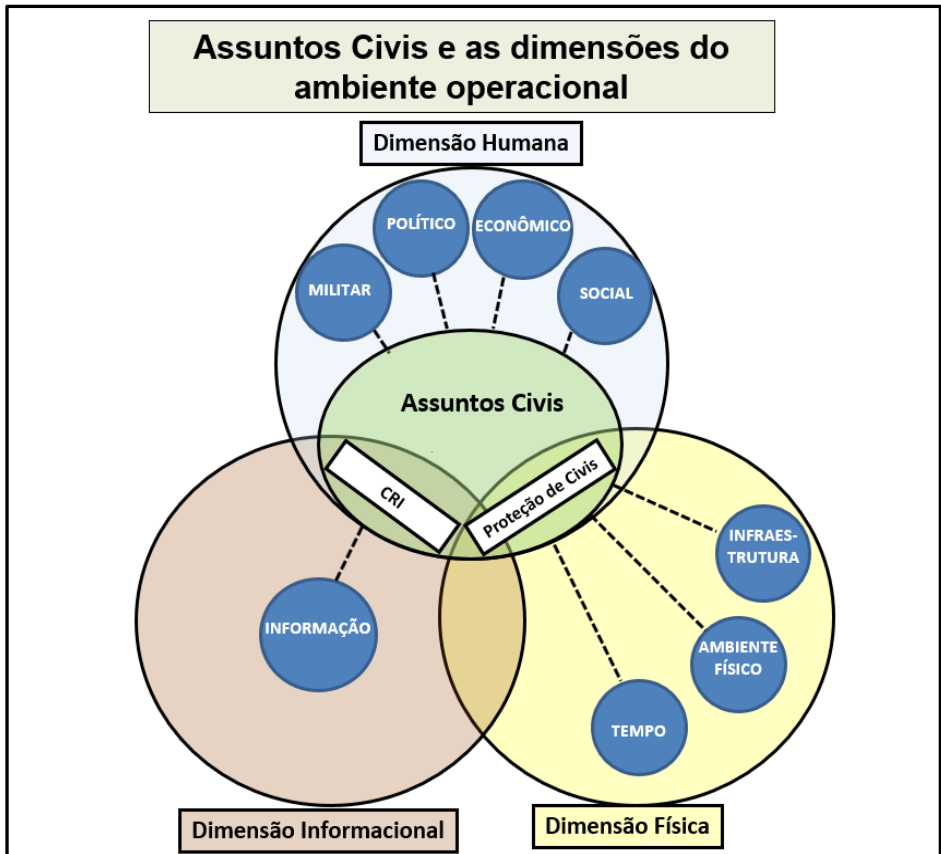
Assuntos Civis e as dimensões do ambiente operacional

Dimensão Humana

POLÍTICO

ECONÔMICO

MILITAR

SOCIAL

Assuntos Civis

CRI

Proteção de Civis

INFRAESTRUTURA

INFORMAÇÃO

AMBIENTE FÍSICO

TEMPO

Dimensão Informacional

Dimensão Física